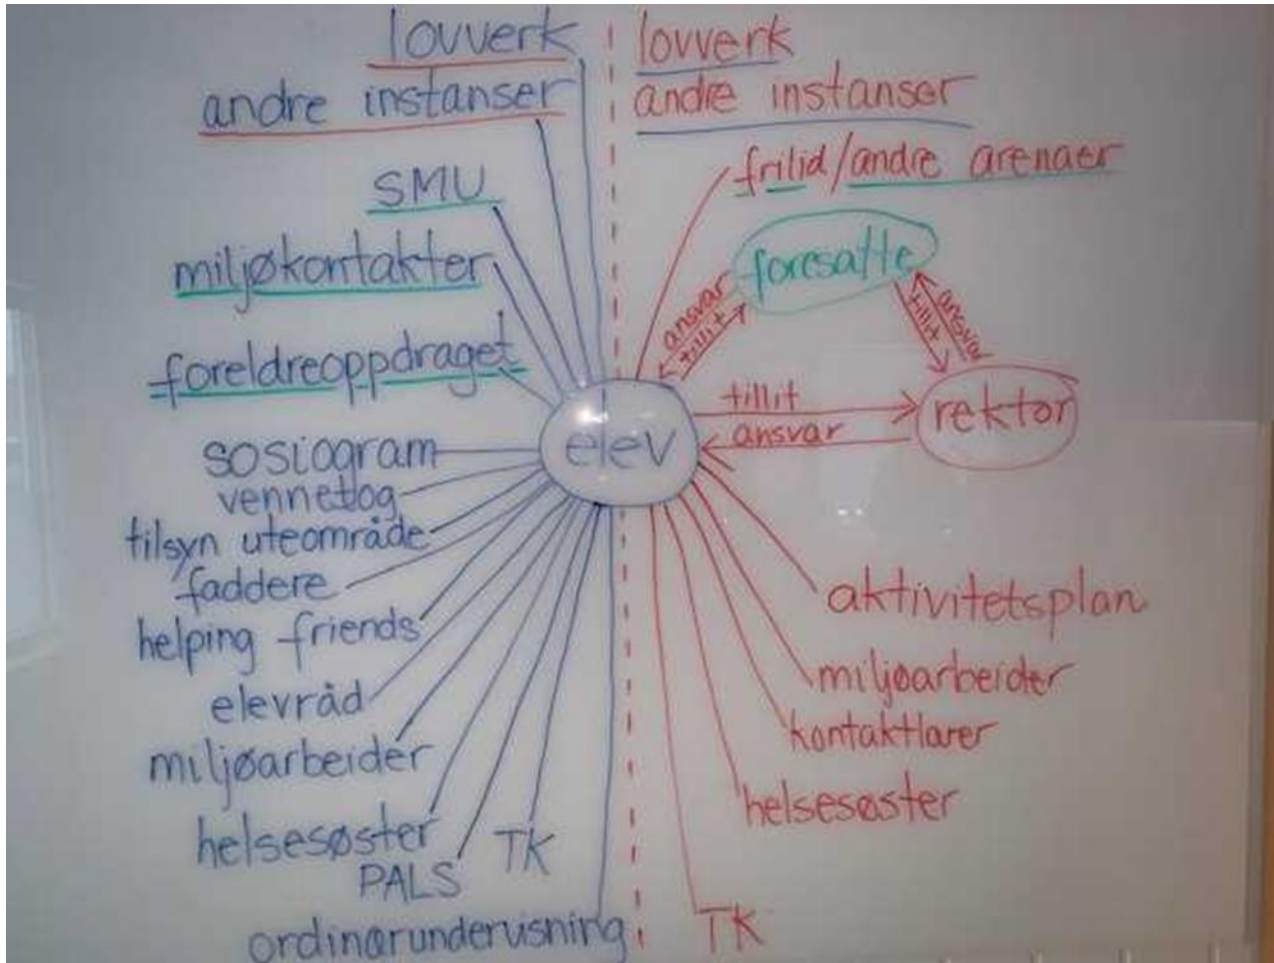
lovverk
andre instanser
SMU
miljøkontakter
foreldreoppdraget
sosiogram
vennebog
tilsyn uteområde
faddere
helping friends
elevråd
miljøarbeider
helsesøster
PALS
TK
ordinærundervisning

elev

lovverk
andre instanser
fritid/andre arenaer
foresatte
ansvar
tillit
tillit
ansvar
rektor
tillit
ansvar
aktivitetsplan
miljøarbeider
kontaktlærer
helsesøster
TK